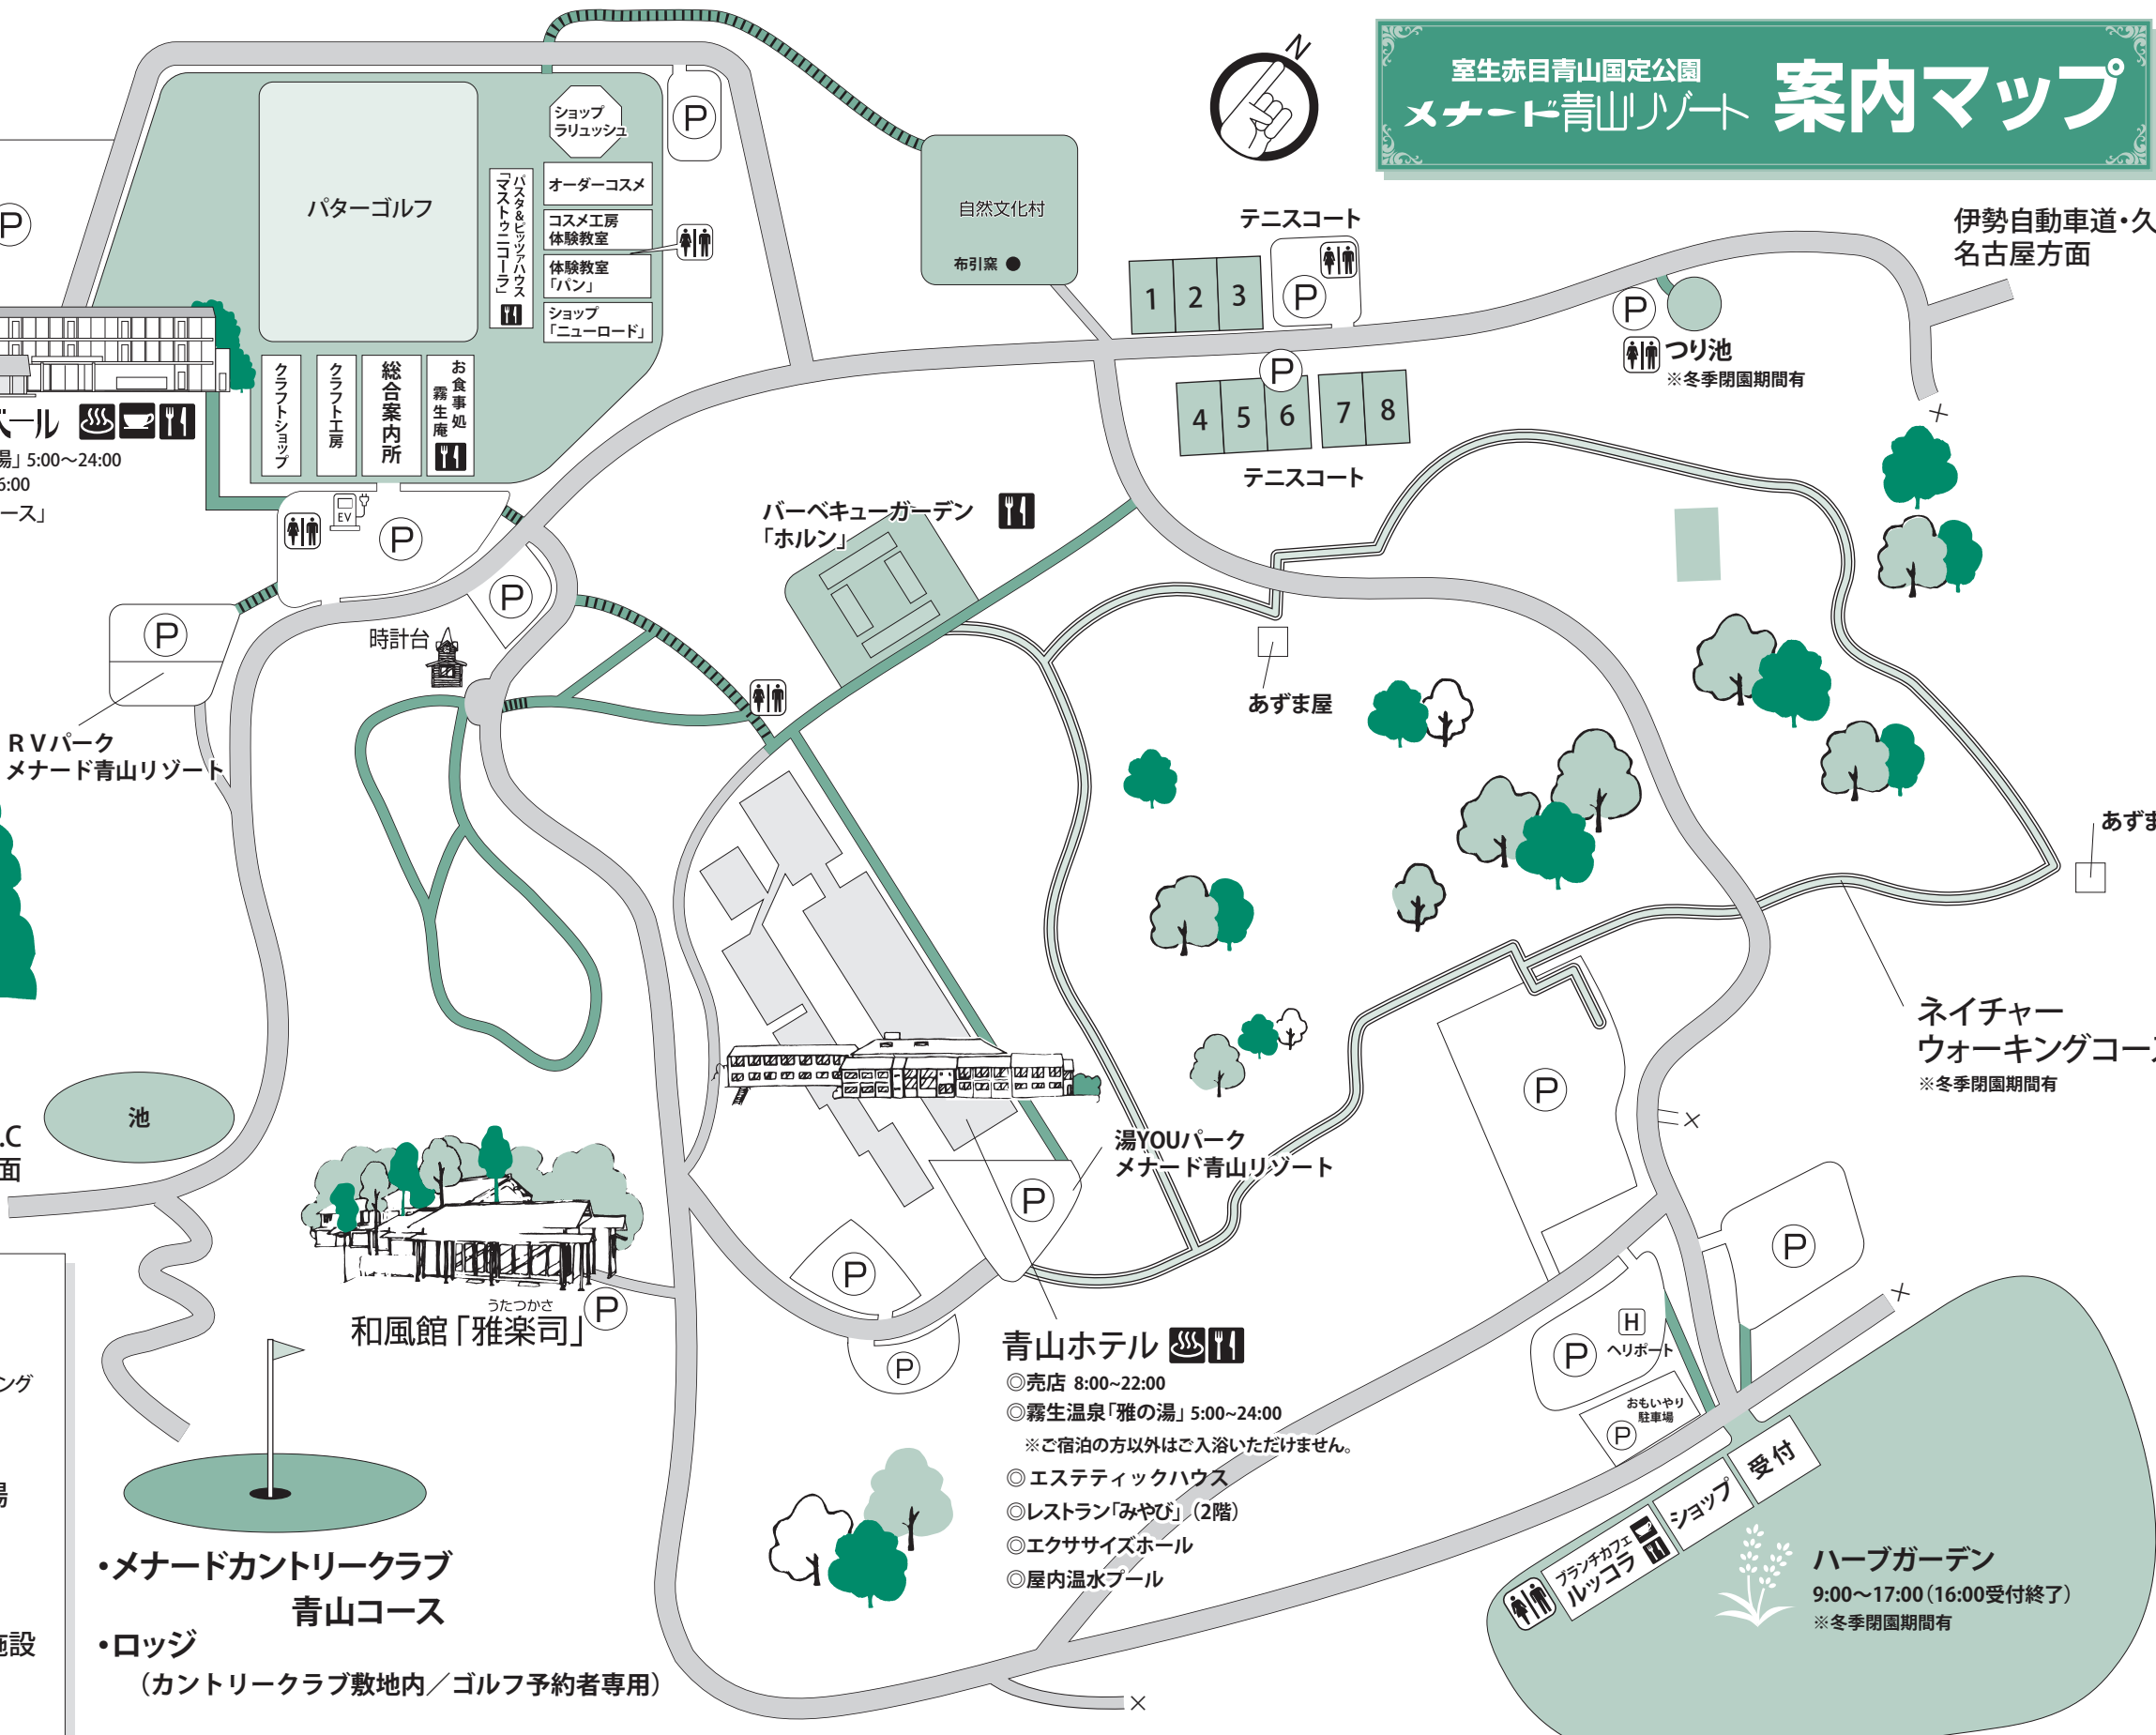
室生赤目青山国定公園
メナード青山リゾート 案内マップ

N

P
ショップ ラリュッシュ
パターゴルフ
オーダーコスメ
コスメ工房 体験教室
体験教室 「パン」
ショップ 「ニューロード」
パスタ&ピッツァハウス 「マストゥニコーラ」
クラフトショップ
クラフト工房
総合案内所
お食事処 霧生庵
P
EV
P
ール
湯」5:00〜24:00
5:00
ース」

自然文化村
布引窯

テニスコート
1 2 3
P
P
4 5 6 7 8
テニスコート

伊勢自動車道・久
名古屋方面
P
つり池
※冬季閉園期間有

バーベキューガーデン 「ホルン」
P
P
時計台
RVパーク メナード青山リゾート
あずま屋
あずま

ネイチャー ウォーキングコー
※冬季閉園期間有

池
.C
面
P

湯YOUパーク メナード青山リゾート
P
P
P
うたつかさ
和風館「雅楽司」
P
青山ホテル
◎売店 8:00~22:00
◎霧生温泉「雅の湯」5:00~24:00
※ご宿泊の方以外はご入浴いただけません。
◎エステティックハウス
◎レストラン「みやび」(2階)
◎エクササイズホール
◎屋内温水プール

P
H ヘリポート
P
おもいやり駐車場
P
P
受付
ショップ
ブランチカフェ ルッコラ
ハーブガーデン
9:00〜17:00(16:00受付終了)
※冬季閉園期間有

ング
場
施設
•メナードカントリークラブ
青山コース
•ロッジ
(カントリークラブ敷地内/ゴルフ予約者専用)